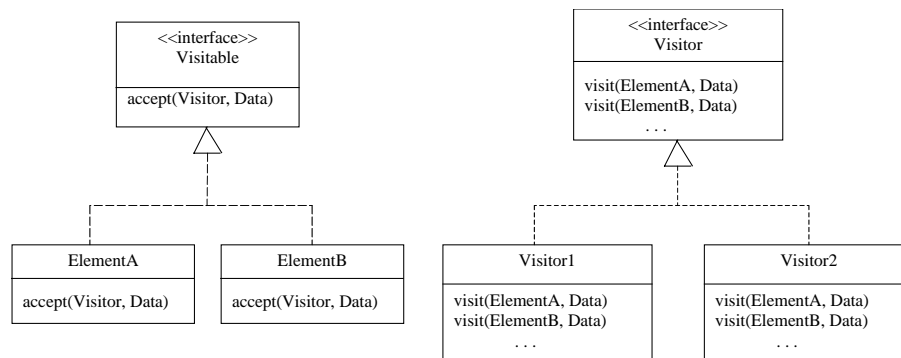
<<interface>>
Visitable

accept(Visitor, Data)

ElementA

accept(Visitor, Data)

ElementB

accept(Visitor, Data)

<<interface>>
Visitor

visit(ElementA, Data)
visit(ElementB, Data)
. . .

Visitor1

visit(ElementA, Data)
visit(ElementB, Data)
. . .

Visitor2

visit(ElementA, Data)
visit(ElementB, Data)
. . .